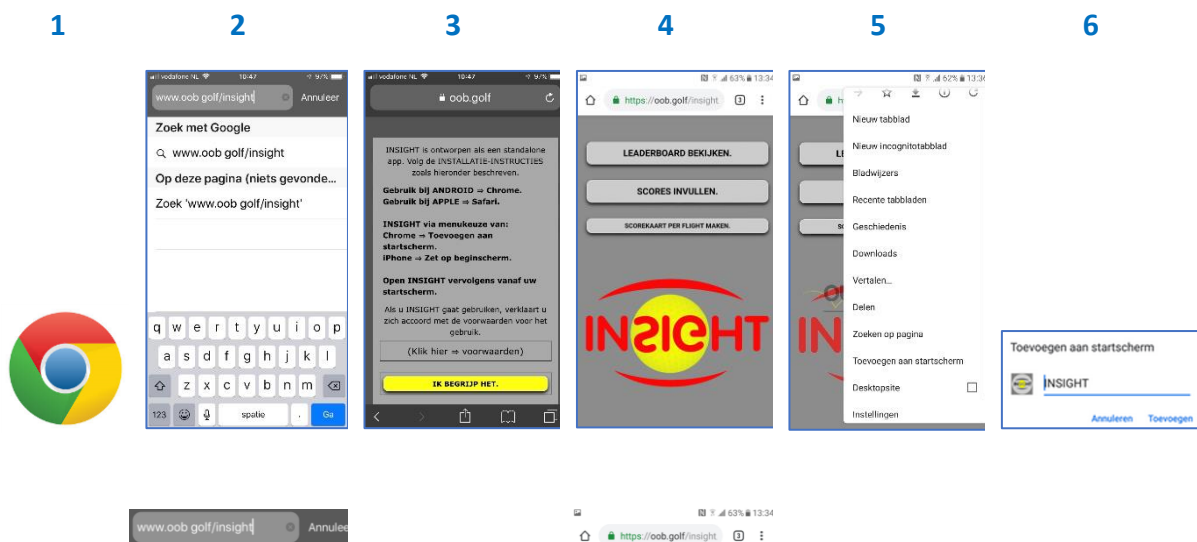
1

2

3

4

5

6

vodafone NL 10:47 97%

www.oob golf/insight Annuleer

Zoek met Google

www.oob golf/insight

Op deze pagina (niets gevonde...

Zoek 'www.oob golf/insight'

q w e r t y u i o p
a s d f g h j k l
z x c v b n m
123 spatie . Ga

vodafone NL 10:47 97%

oob.golf

INSIGHT is ontworpen als een standalone app. Volg de INSTALLATIE-INSTRUCTIES zoals hieronder beschreven.

Gebruik bij ANDROID ⇒ Chrome.
Gebruik bij APPLE ⇒ Safari.

INSIGHT via menukeuze van:
Chrome ⇒ Toevoegen aan startscherm.
iPhone ⇒ Zet op beginscherm.

Open INSIGHT vervolgens vanaf uw startscherm.

Als u INSIGHT gaat gebruiken, verklaart u zich accoord met de voorwaarden voor het gebruik.

(Klik hier ⇒ voorwaarden)

IK BEGRIJP HET.

63% 13:34

https://oob.golf/insight 3

LEADERBOARD BEKIJKEN.

SCORES INVULLEN.

SCOREKAART PER FLIGHT MAKEN.

INSIGHT

62% 13:36

Nieuw tabblad

Nieuw incognitotabblad

Bladwijzers

Recente tabbladen

Geschiedenis

Downloads

Vertalen...

Delen

Zoeken op pagina

Toevoegen aan startscherm

Desktopsite

Instellingen

Toevoegen aan startscherm

INSIGHT

Annuleren Toevoegen

www.oob golf/insight Annulee

63% 13:34

https://oob.golf/insight 3